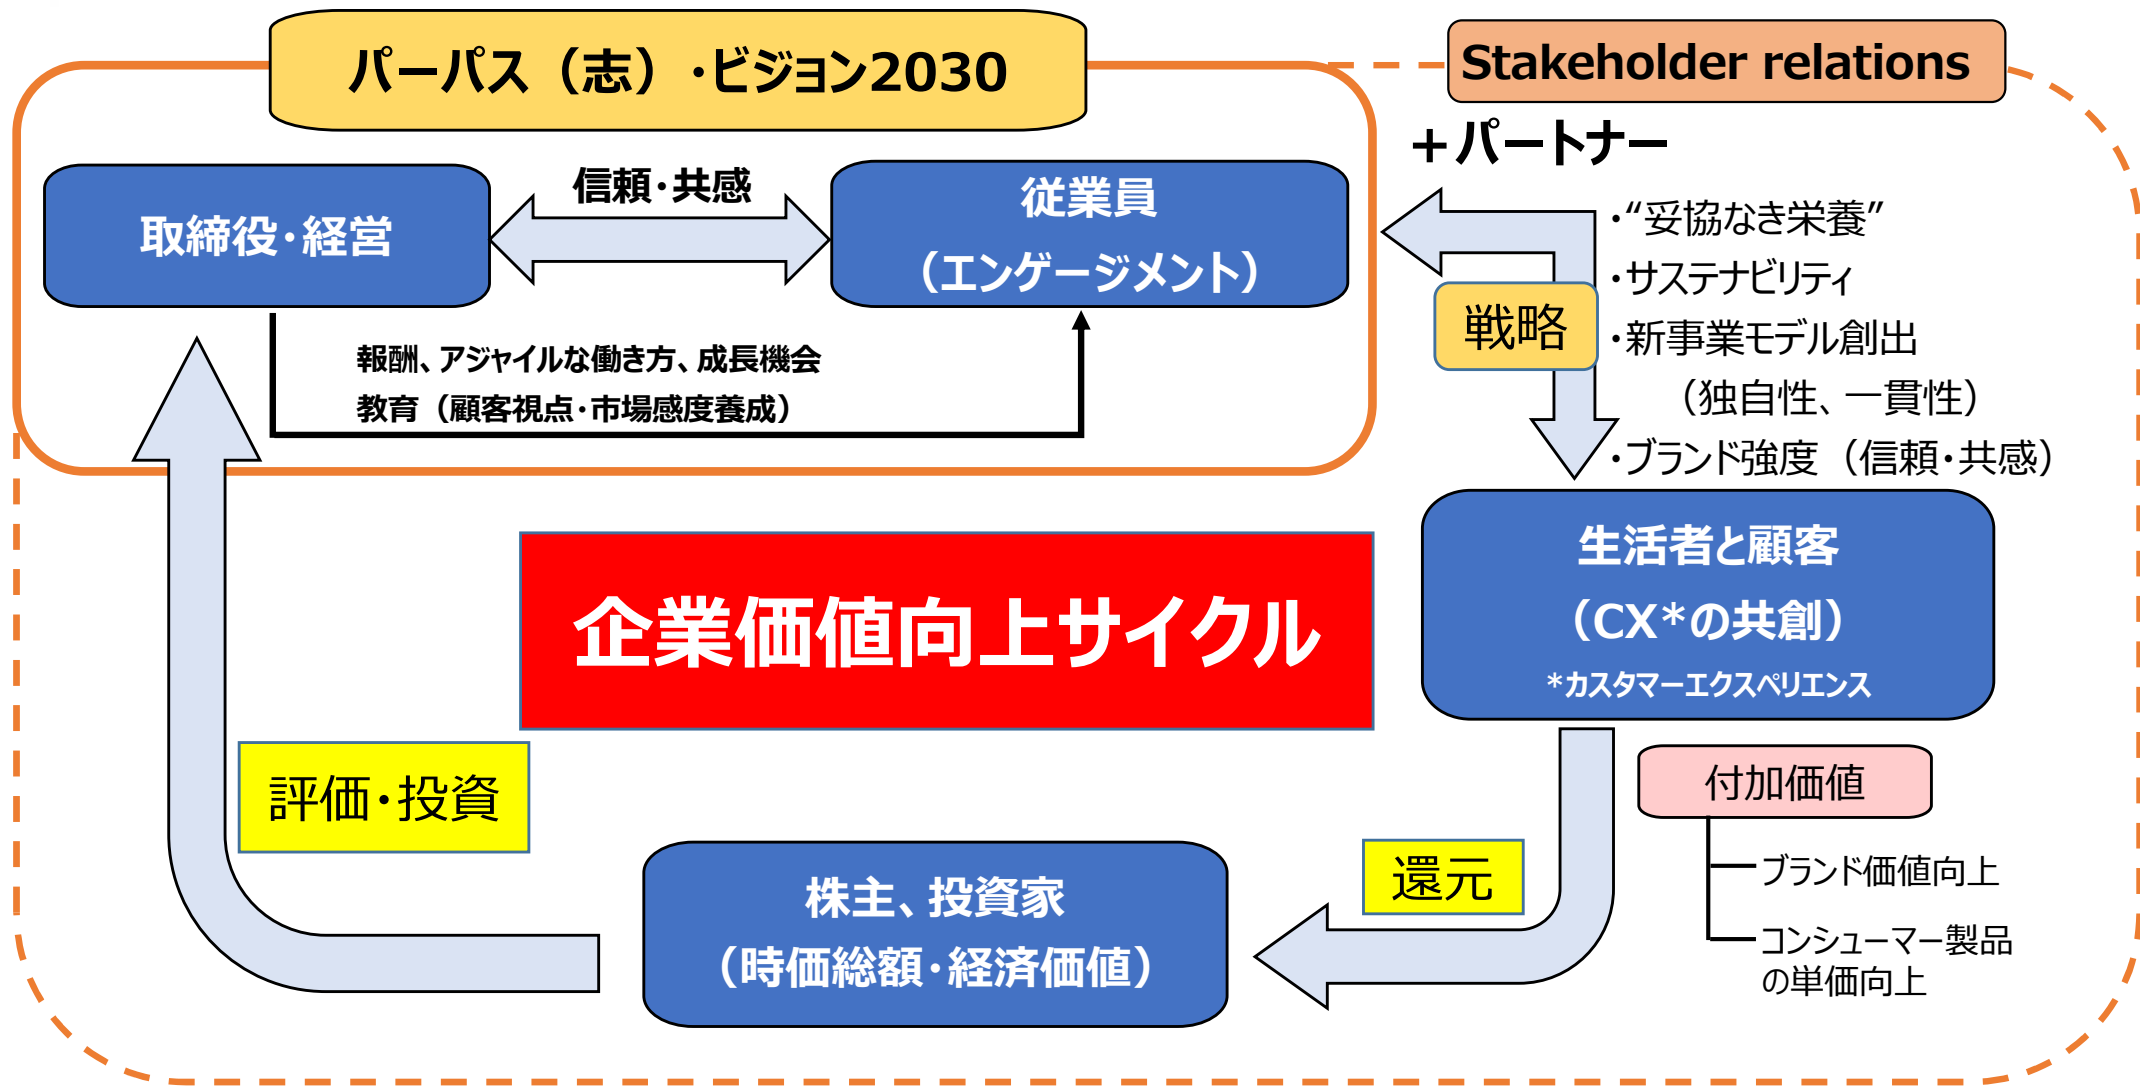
パーパス（志）・ビジョン2030

Stakeholder relations

＋パートナー

取締役・経営

信頼・共感

従業員
（エンゲージメント）

報酬、アジャイルな働き方、成長機会
教育（顧客視点・市場感度養成）

戦略

・"妥協なき栄養"
・サステナビリティ
・新事業モデル創出
（独自性、一貫性）
・ブランド強度（信頼・共感）

生活者と顧客
（CX*の共創）
*カスタマーエクスペリエンス

企業価値向上サイクル

評価・投資

付加価値

ブランド価値向上

コンシューマー製品の単価向上

還元

株主、投資家
（時価総額・経済価値）